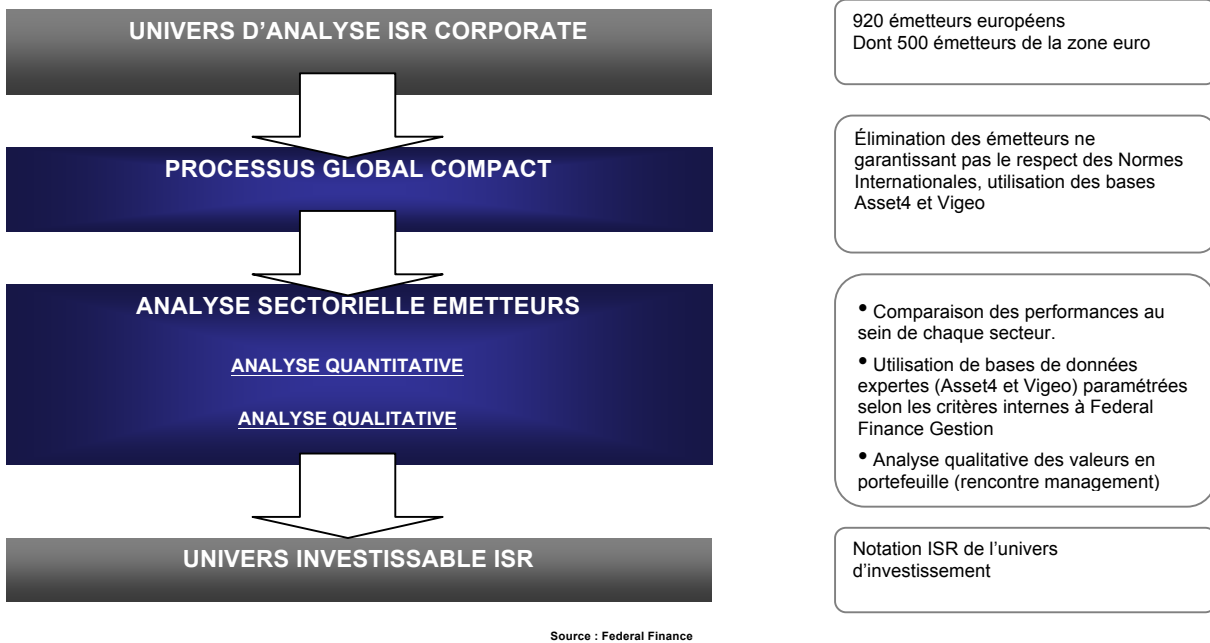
UNIVERS D'ANALYSE ISR CORPORATE

920 émetteurs européens
Dont 500 émetteurs de la zone euro

PROCESSUS GLOBAL COMPACT

Élimination des émetteurs ne garantissant pas le respect des Normes Internationales, utilisation des bases Asset4 et Vigeo

ANALYSE SECTORIELLE EMETTEURS

ANALYSE QUANTITATIVE

ANALYSE QUALITATIVE

• Comparaison des performances au sein de chaque secteur.

• Utilisation de bases de données expertes (Asset4 et Vigeo) paramétrées selon les critères internes à Federal Finance Gestion

• Analyse qualitative des valeurs en portefeuille (rencontre management)

UNIVERS INVESTISSABLE ISR

Notation ISR de l'univers d'investissement

Source : Federal Finance